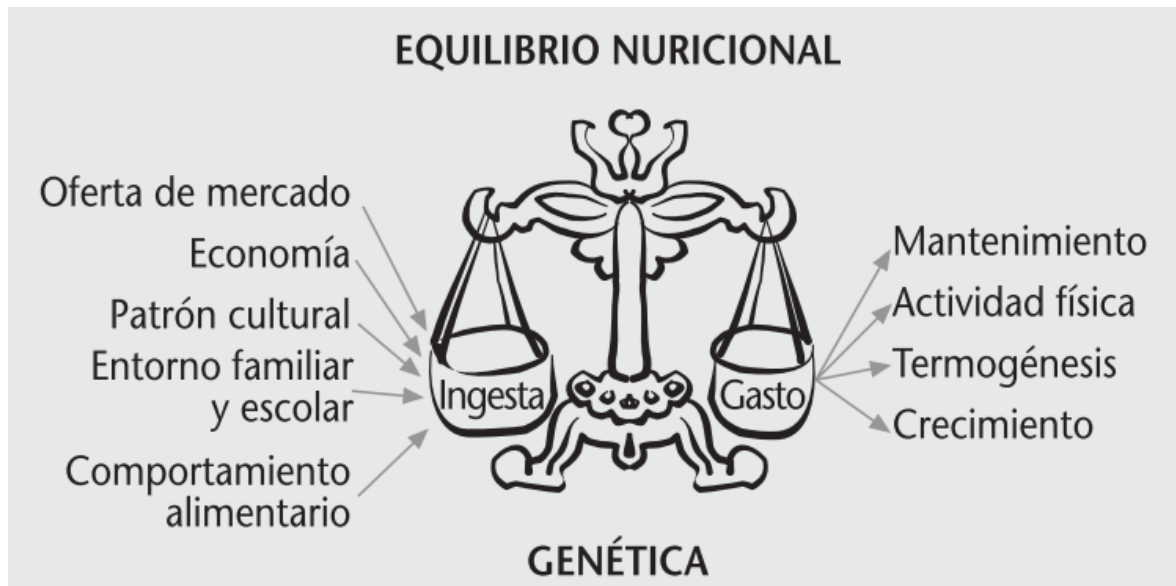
EQUILIBRIO NURICIONAL

Oferta de mercado
Economía
Patrón cultural
Entorno familiar y escolar
Comportamiento alimentario

Ingesta

Gasto

Mantenimiento
Actividad física
Termogénesis
Crecimiento

GENÉTICA